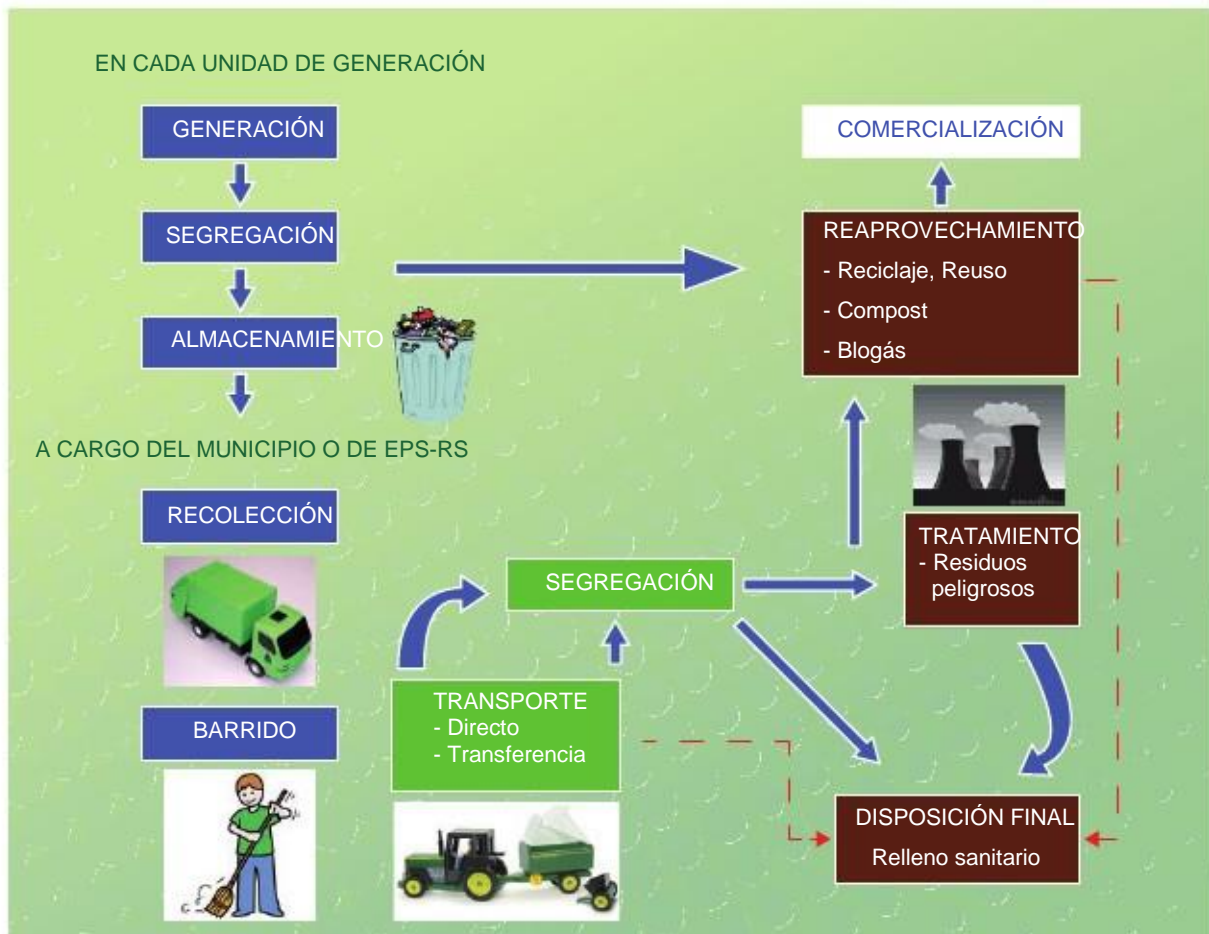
EN CADA UNIDAD DE GENERACIÓN

GENERACIÓN

SEGREGACIÓN

ALMACENAMIENTO

A CARGO DEL MUNICIPIO O DE EPS-RS

RECOLECCIÓN

BARRIDO

COMERCIALIZACIÓN

REAPROVECHAMIENTO
- Reciclaje, Reuso
- Compost
- Blogás

TRATAMIENTO
- Residuos peligrosos

SEGREGACIÓN

TRANSPORTE
- Directo
- Transferencia

DISPOSICIÓN FINAL
Relleno sanitario